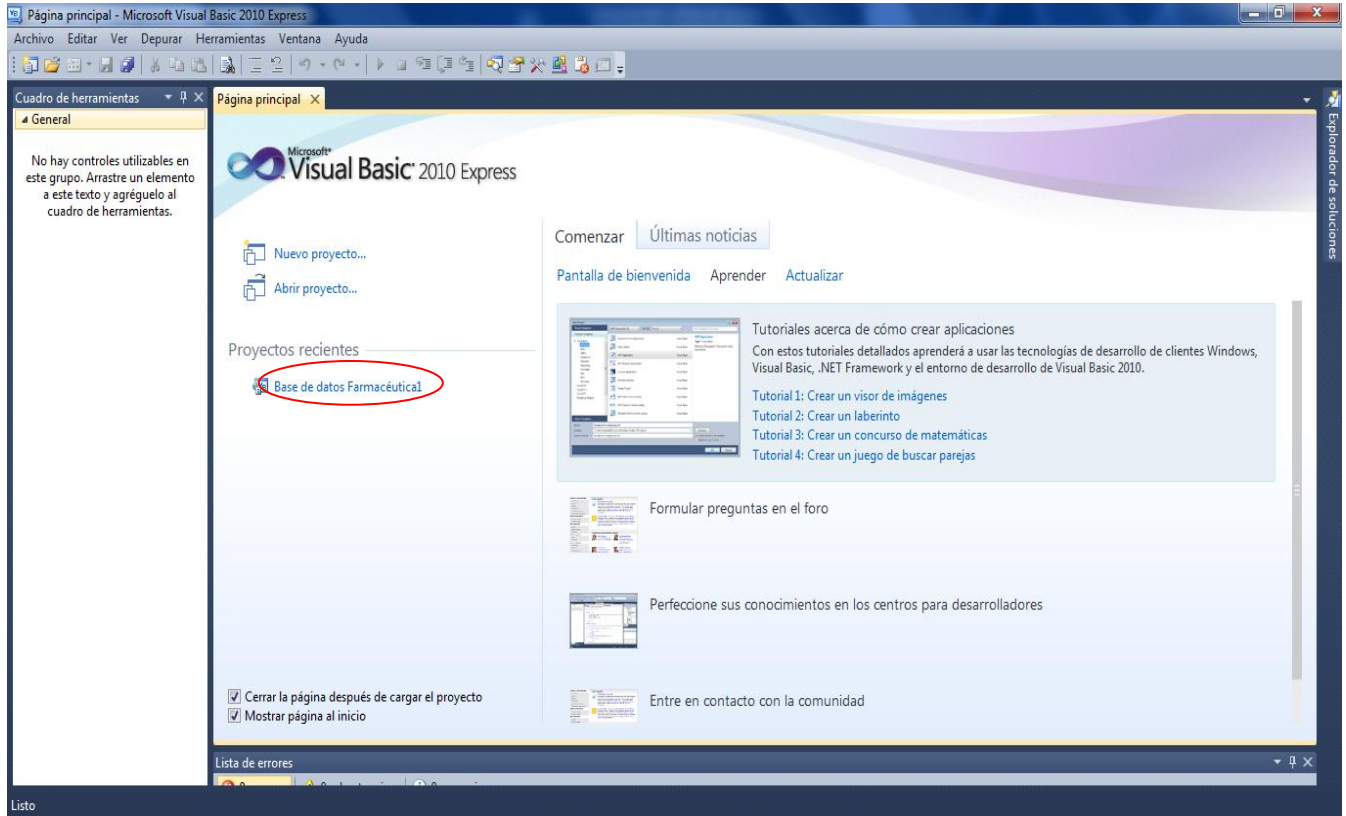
Página principal - Microsoft Visual Basic 2010 Express

Archivo Editar Ver Depurar Herramientas Ventana Ayuda

Cuadro de herramientas

General

No hay controles utilizables en este grupo. Arrastre un elemento a este texto y agréguelo al cuadro de herramientas.

Página principal

Microsoft Visual Basic 2010 Express

Nuevo proyecto...

Abrir proyecto...

Proyectos recientes

Base de datos Farmacéutica1

Comenzar Últimas noticias

Pantalla de bienvenida Aprender Actualizar

Tutoriales acerca de cómo crear aplicaciones

Con estos tutoriales detallados aprenderá a usar las tecnologías de desarrollo de clientes Windows, Visual Basic, .NET Framework y el entorno de desarrollo de Visual Basic 2010.

Tutorial 1: Crear un visor de imágenes
Tutorial 2: Crear un laberinto
Tutorial 3: Crear un concurso de matemáticas
Tutorial 4: Crear un juego de buscar parejas

Formular preguntas en el foro

Perfeccione sus conocimientos en los centros para desarrolladores

Entre en contacto con la comunidad

Cerrar la página después de cargar el proyecto
Mostrar página al inicio

Explorador de soluciones

Lista de errores

Listo